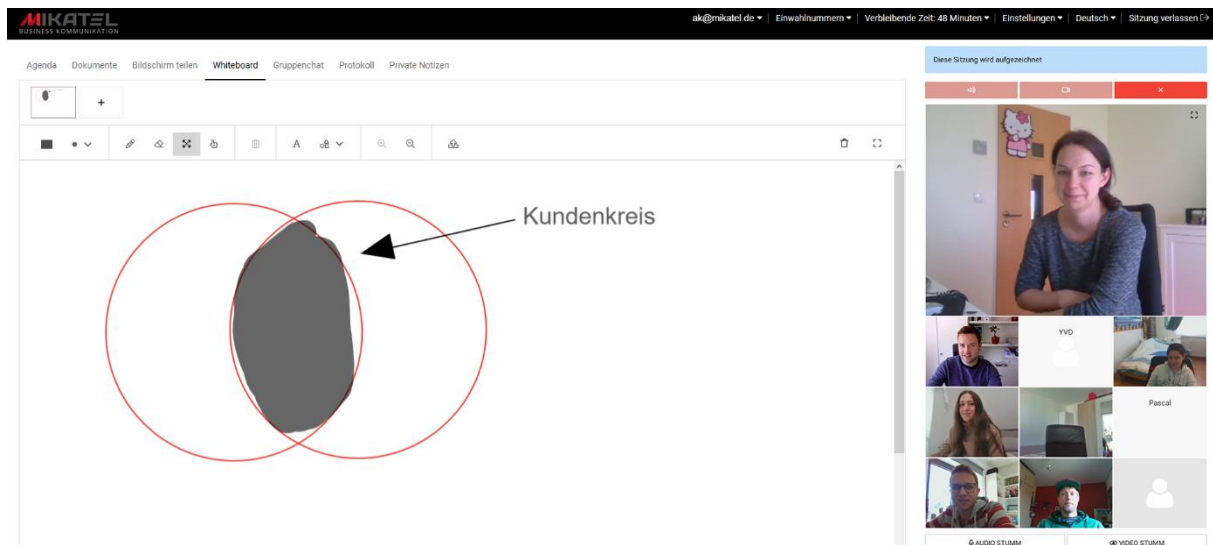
MIKATEL
BUSINESS KOMMUNIKATION

ak@mikatel.de ▾ | Einwahlnummern ▾ | Verbleibende Zeit: 48 Minuten ▾ | Einstellungen ▾ | Deutsch ▾ | Sitzung verlassen

Agenda Dokumente Bildschirm teilen Whiteboard Gruppenchat Protokoll Private Notizen

Diese Sitzung wird aufgezeichnet

+

A

Kundenkreis

YVD

Pascal

AUDIO STUMM

VIDEO STUMM